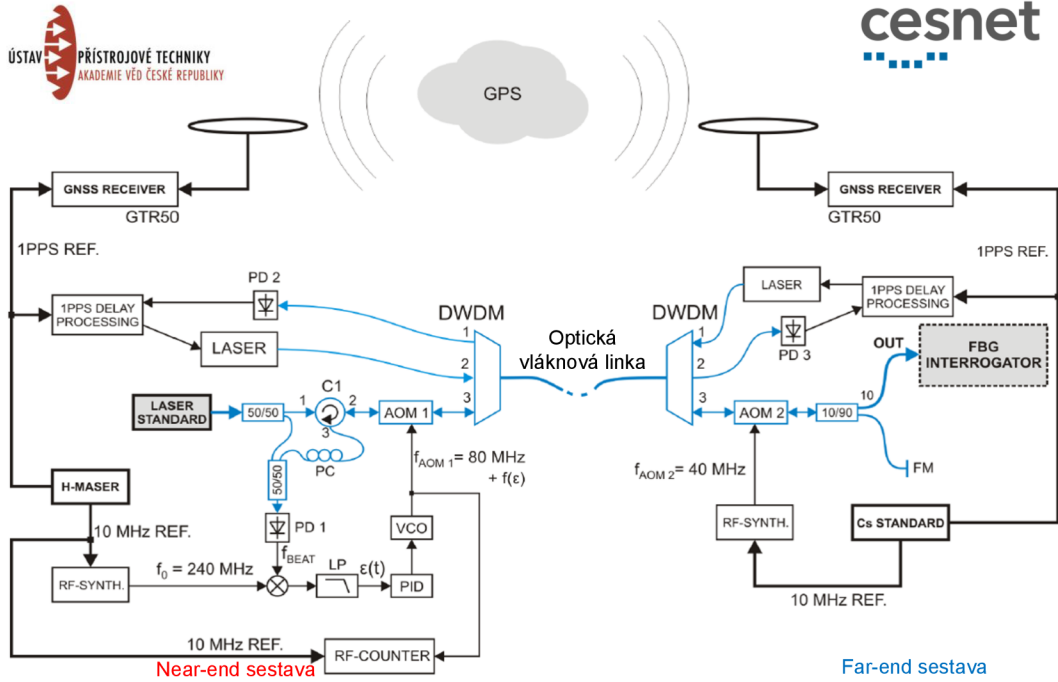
ÚSTAV PŘÍSTROJOVÉ TECHNIKY
AKADEMIE VĚD ČESKÉ REPUBLIKY

cesnet

GPS

GNSS RECEIVER
GTR50

GNSS RECEIVER
GTR50

1PPS REF.

1PPS REF.

PD 2

1PPS DELAY PROCESSING

LASER

DWDM

1
2
3

Optická vláknová linka

DWDM

1
2
3

LASER

1PPS DELAY PROCESSING

PD 3

OUT

FBG INTERROGATOR

LASER STANDARD

50/50

1

C1

2

3

AOM 1

PC

50/50

$f_{AOM\,1}$= 80 MHz + f(ε)

AOM 2

10/90

10

FM

$f_{AOM\,2}$= 40 MHz

H-MASER

10 MHz REF.

PD 1

$f_{BEAT}$

VCO

RF-SYNTH.

$f_0$ = 240 MHz

LP

ε(t)

PID

RF-SYNTH.

Cs STANDARD

10 MHz REF.

10 MHz REF.

RF-COUNTER

Near-end sestava

Far-end sestava